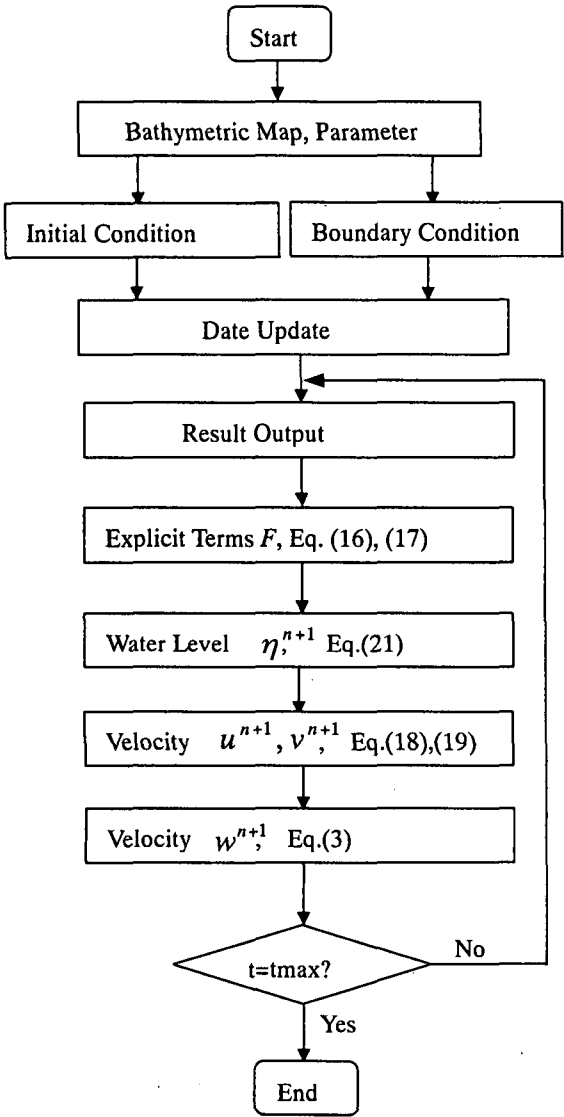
Start

Bathymetric Map, Parameter

Initial Condition

Boundary Condition

Date Update

Result Output

Explicit Terms $F$, Eq. (16), (17)

Water Level $\eta^{n+1}$, Eq.(21)

Velocity $u^{n+1}$, $v^{n+1}$, Eq.(18),(19)

Velocity $w^{n+1}$, Eq.(3)

t=tmax?

No

Yes

End